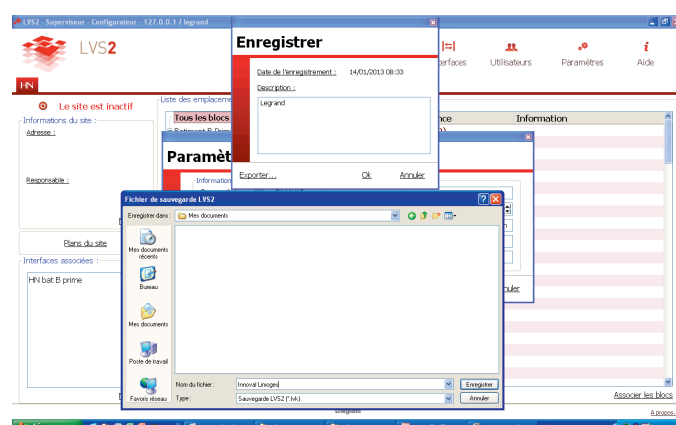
LVS2 - Superviseur - Configurateur - 127.0.0.1 / legrand

LVS2

Interfaces
Utilisateurs
Paramètres
Aide

HN

Le site est inactif

Informations du site :
Adresse :

Responsable :

Plans du site

Interfaces associées :
HN bat B prime

Liste des emplacements
Tous les blocs
Information

Enregistrer
Date de l'enregistrement : 14/01/2013 08:33
Description :
Legrand
Exporter...
Ok
Annuler

Paramètres
Information

Fichier de sauvegarde LVS2
Enregistrer dans : Mes documents
Mes documents récents
Bureau
Mes documents
Poste de travail
Favoris réseau
Nom du fichier : Innoval Limoges
Type : Sauvegarde LVS2 (*.lvk)
Enregistrer
Annuler

Associer les blocs
A propos